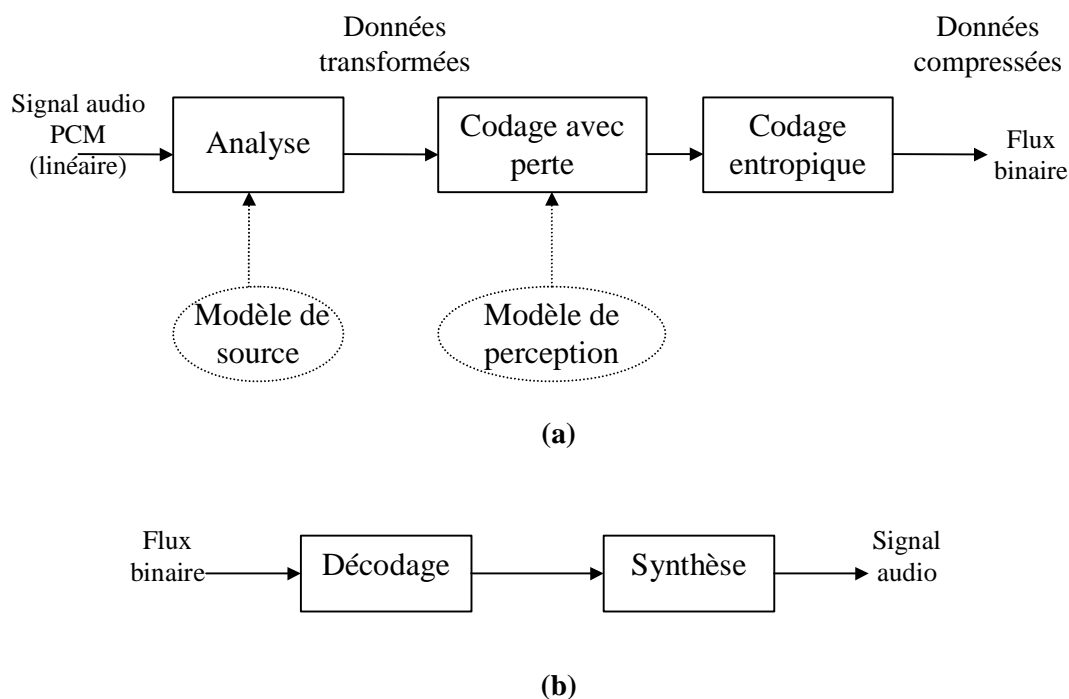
Données transformées

Données compressées

Signal audio PCM (linéaire)

Analyse

Codage avec perte

Codage entropique

Flux binaire

Modèle de source

Modèle de perception

(a)

Flux binaire

Décodage

Synthèse

Signal audio

(b)